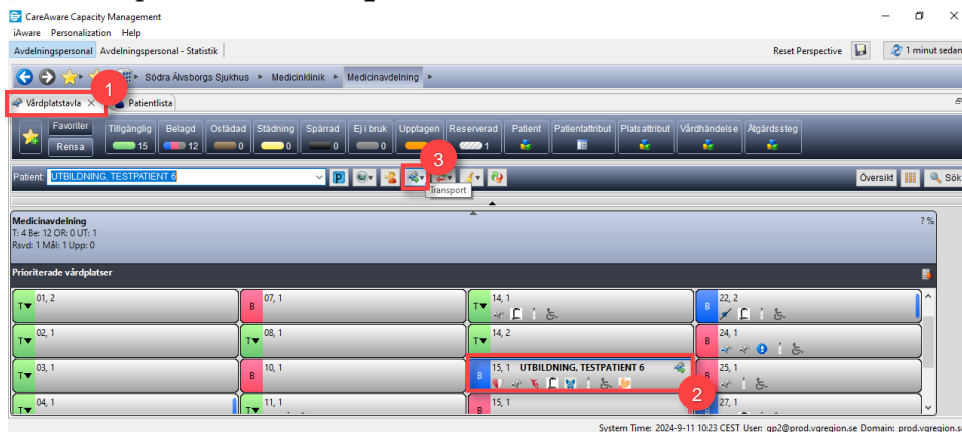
CareAware Capacity Management
iAware Personalization Help
Avdelningspersonal Avdelningspersonal - Statistik
Reset Perspective
1 minut sedan
Södra Älvsborgs Sjukhus ▸ Medicinklinik ▸ Medicinavdelning ▸
Vårdplatstavla
1
Patientlista
Favoriter
Rensa
Tillgänglig 15
Belagd 12
Ostädad 0
Städning 0
Spärrad 0
Ej i bruk 0
Upptagen 0
Reserverad 1
Patient
Patientattribut
Platsattribut
Vårdhändelse
Åtgärdssteg
Patient UTBILDNING, TESTPATIENT 6
P
3
Transport
Översikt
Sök
Medicinavdelning
T: 4 Be: 12 OR: 0 UT: 1
Rsvd: 1 Mål: 1 Upp: 0
? %
Prioriterade vårdplatser
T 01, 2
B 07, 1
T 14, 1
B 22, 2
T 02, 1
T 08, 1
T 14, 2
B 24, 1
T 03, 1
B 10, 1
B 15, 1 UTBILDNING, TESTPATIENT 6
B 25, 1
2
T 04, 1
T 11, 1
B 15, 1
B 27, 1
System Time: 2024-9-11 10:23 CEST User: gp2@prod.vgregion.se Domain: prod.vgregion.s